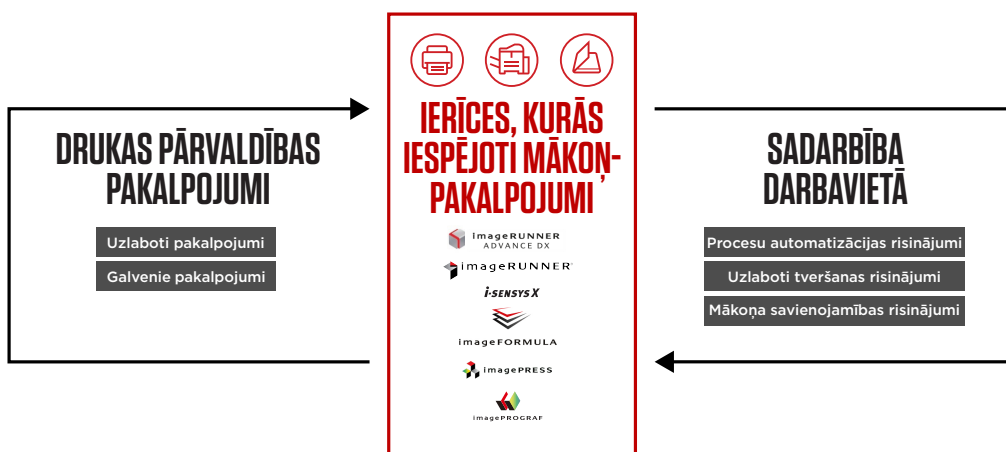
DRUKAS PĀRVALDĪBAS PAKALPOJUMI

Uzlaboti pakalpojumi

Galvenie pakalpojumi

IERĪCES, KURĀS IESPĒJOTI MĀKOŅPAKALPOJUMI

imageRUNNER ADVANCE DX

imageRUNNER

i-SENSYS X

imageFORMULA

imagePRESS

imagePROGRAF

SADARBĪBA DARBAVIETĀ

Procesu automatizācijas risinājumi

Uzlaboti tveršanas risinājumi

Mākoņa savienojamības risinājumi